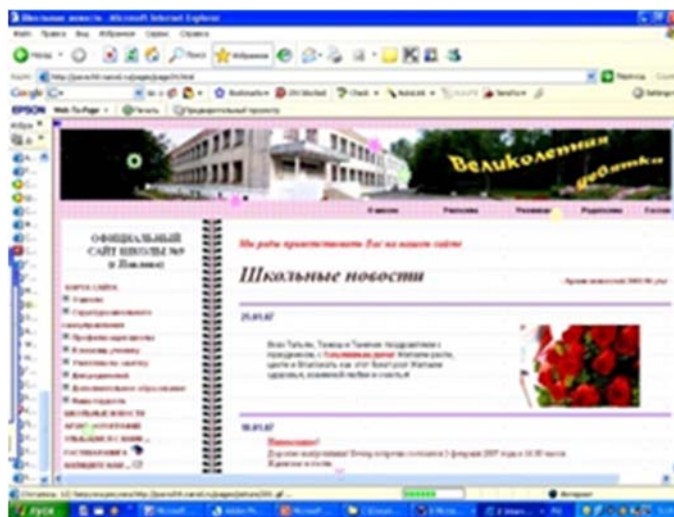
Школьные новости - Microsoft Internet Explorer

Файл Правка Вид Избранное Сервис Справка

Назад

Поиск

Избранное

Google

EPSON

Великолепная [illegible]

ОФИЦИАЛЬНЫЙ САЙТ ШКОЛЫ №9 (г Павлово)

КАРТА САЙТА

Мы рады приветствовать Вас на нашем сайте

Школьные новости

25.01.07

Всех Татьян, Танеч и Танечек поздравляем с праздником, с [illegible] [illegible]

30.01.07

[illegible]

ШКОЛЬНЫЕ НОВОСТИ

ПУСК

Интернет